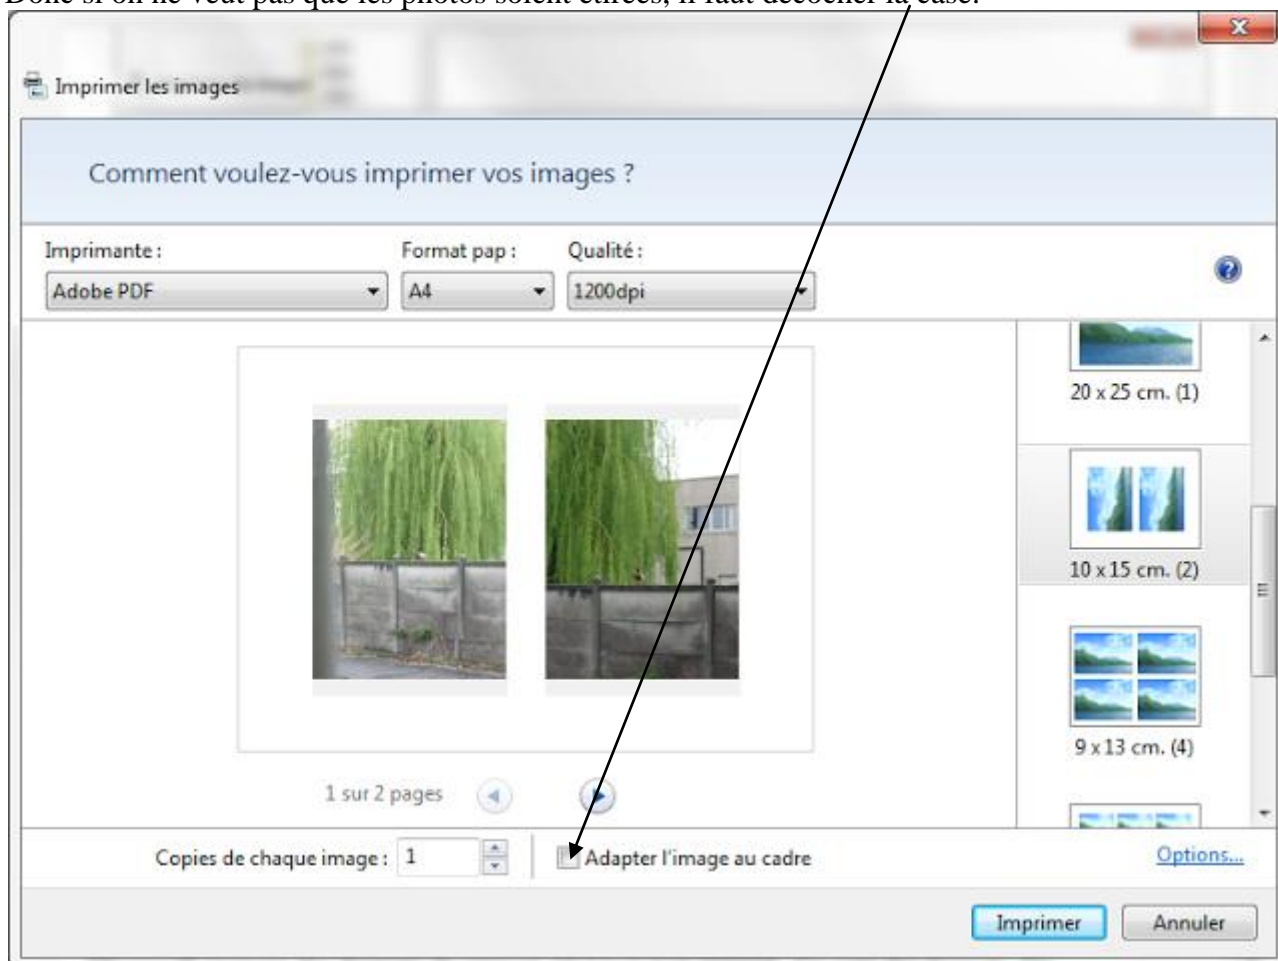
Donc si on ne veut pas que les photos soient étirées, il faut décocher la case.

Imprimer les images

Comment voulez-vous imprimer vos images ?

Imprimante :
Adobe PDF

Format pap :
A4

Qualité :
1200dpi

20 x 25 cm. (1)

10 x 15 cm. (2)

9 x 13 cm. (4)

1 sur 2 pages

Copies de chaque image : 1

Adapter l'image au cadre

Options...

Imprimer

Annuler